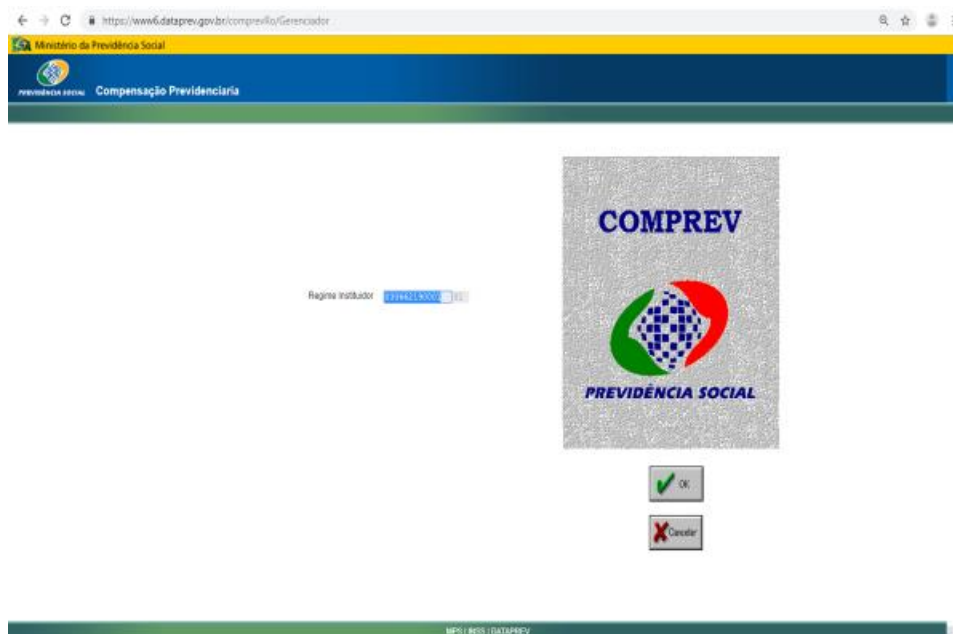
https://www6.dataprev.gov.br/comprevllo/Gerenciador

Ministério da Previdência Social

PREVIDÊNCIA SOCIAL Compensação Previdenciária

Regime Instituidor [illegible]

COMPREV

PREVIDÊNCIA SOCIAL

OK

Cancelar

MPS | INSS | DATAPREV